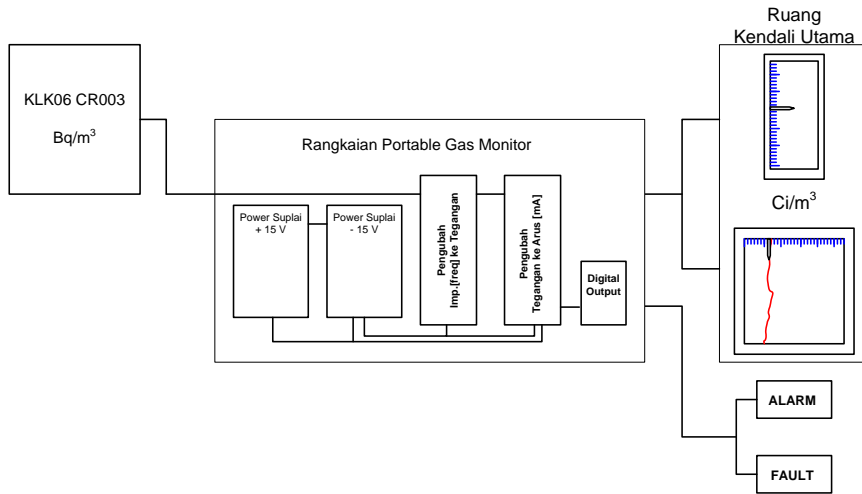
Ruang Kendali Utama

KLK06 CR003

Bq/$m^3$

Rangkaian Portable Gas Monitor

Power Suplai + 15 V

Power Suplai - 15 V

Pengubah Imp.[freq] ke Tegangan

Pengubah Tegangan ke Arus [mA]

Digital Output

Ci/$m^3$

ALARM

FAULT